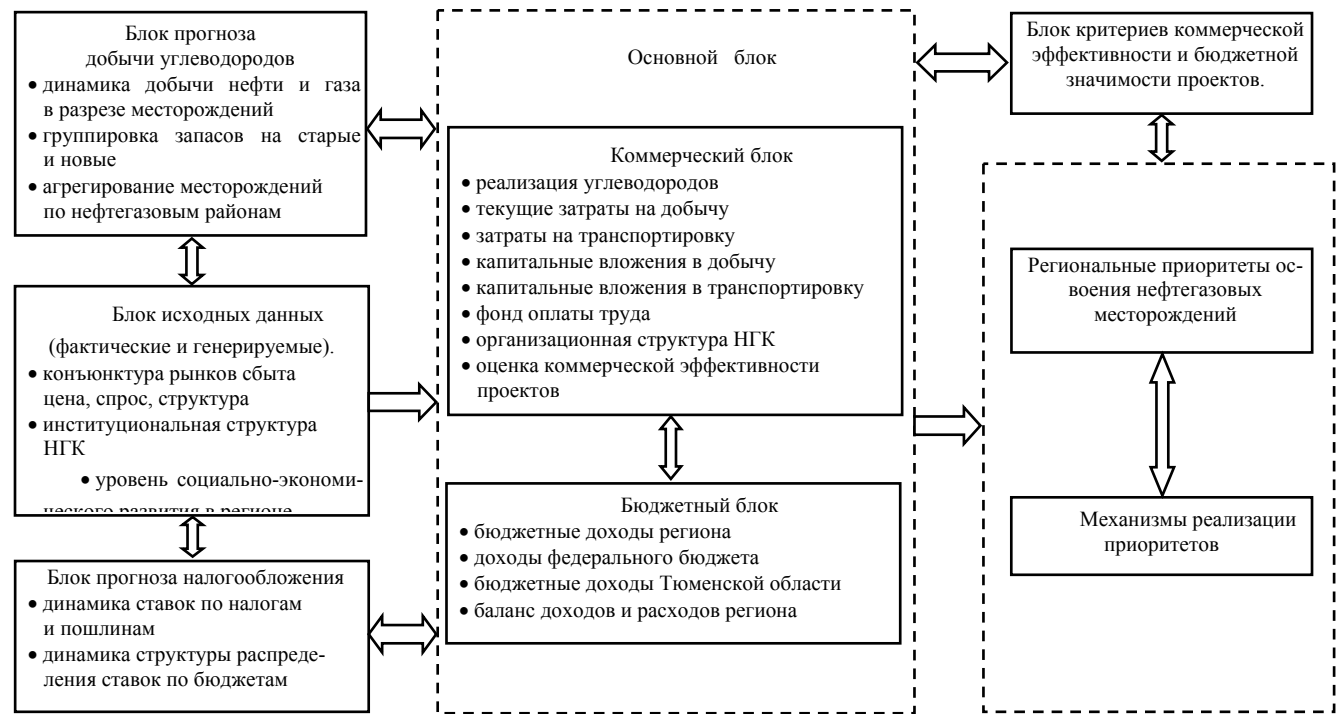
Блок прогноза добычи углеводородов
• динамика добычи нефти и газа в разрезе месторождений
• группировка запасов на старые и новые
• агрегирование месторождений по нефтегазовым районам

Блок исходных данных
(фактические и генерируемые).
• конъюнктура рынков сбыта цена, спрос, структура
• институциональная структура НГК
• уровень социально-экономи-
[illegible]

Блок прогноза налогообложения
• динамика ставок по налогам и пошлинам
• динамика структуры распределения ставок по бюджетам

Основной блок

Коммерческий блок
• реализация углеводородов
• текущие затраты на добычу
• затраты на транспортировку
• капитальные вложения в добычу
• капитальные вложения в транспортировку
• фонд оплаты труда
• организационная структура НГК
• оценка коммерческой эффективности проектов

Бюджетный блок
• бюджетные доходы региона
• доходы федерального бюджета
• бюджетные доходы Тюменской области
• баланс доходов и расходов региона

Блок критериев коммерческой эффективности и бюджетной значимости проектов.

Региональные приоритеты освоения нефтегазовых месторождений

Механизмы реализации приоритетов